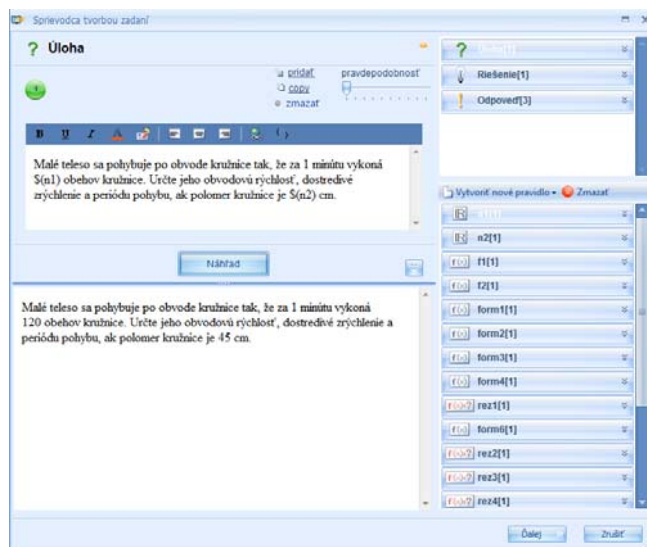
Sprievodca tvorbou zadaní

? Úloha

pridať
copy
zmazať

pravdepodobnosť

B U I

Malé teleso sa pohybuje po obvode kružnice tak, že za 1 minútu vykoná $(n1) obehov kružnice. Určte jeho obvodovú rýchlosť, dostredivé zrýchlenie a periódu pohybu, ak polomer kružnice je $(n2) cm.

Náhľad

Malé teleso sa pohybuje po obvode kružnice tak, že za 1 minútu vykoná 120 obehov kružnice. Určte jeho obvodovú rýchlosť, dostredivé zrýchlenie a periódu pohybu, ak polomer kružnice je 45 cm.

? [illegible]
Riešenie[1]
! Odpoveď[3]

Vytvoriť nové pravidlo ▾ Zmazať

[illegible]
n2[1]
f(x) f1[1]
f(x) f2[1]
f(x) form1[1]
f(x) form2[1]
f(x) form3[1]
f(x) form4[1]
f(x)? rez1[1]
f(x) form6[1]
f(x)? rez2[1]
f(x)? rez3[1]
f(x)? rez4[1]

Ďalej
Zrušiť